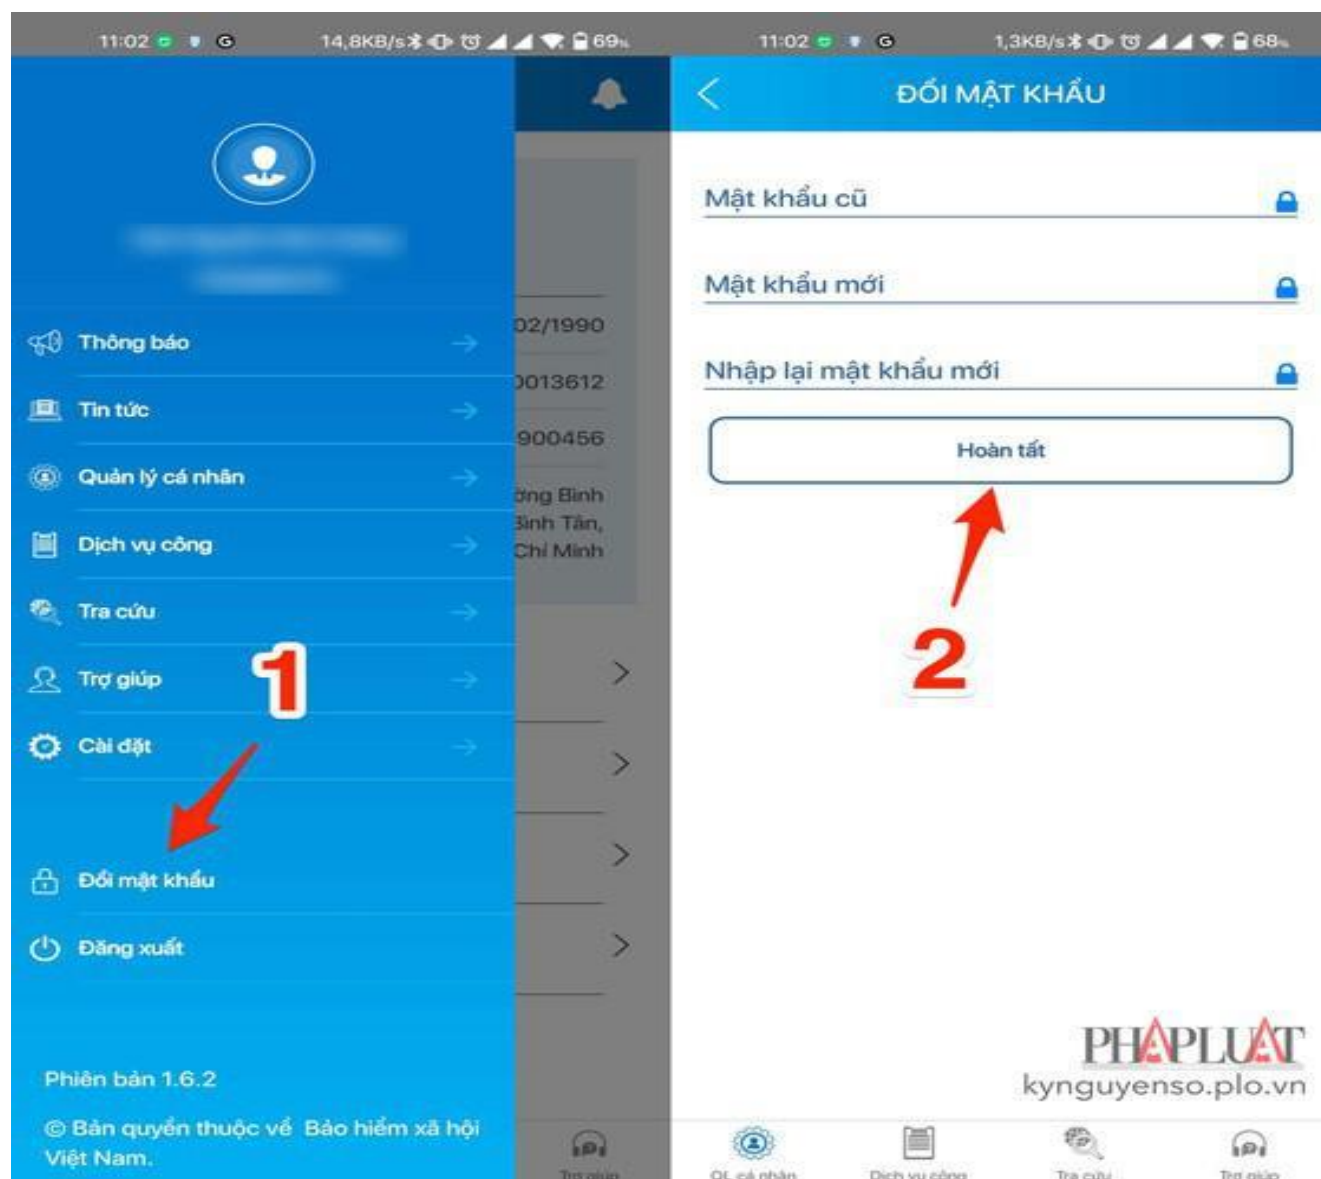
11:02 14,8KB/s 69%

Thông báo
Tin tức
Quản lý cá nhân
Dịch vụ công
Tra cứu
Trợ giúp
Cài đặt
Đổi mật khẩu
Đăng xuất

1

Phiên bản 1.6.2

© Bản quyền thuộc về Bảo hiểm xã hội Việt Nam.

02/1990
0013612
900456
ờng Bình
Bình Tân,
Chí Minh

Trợ giúp

11:02 1,3KB/s 68%

ĐỔI MẬT KHẨU

Mật khẩu cũ
Mật khẩu mới
Nhập lại mật khẩu mới

Hoàn tất

2

PHAPLUAT
kynguyenso.plo.vn

QL cá nhân
Dịch vụ công
Tra cứu
Trợ giúp